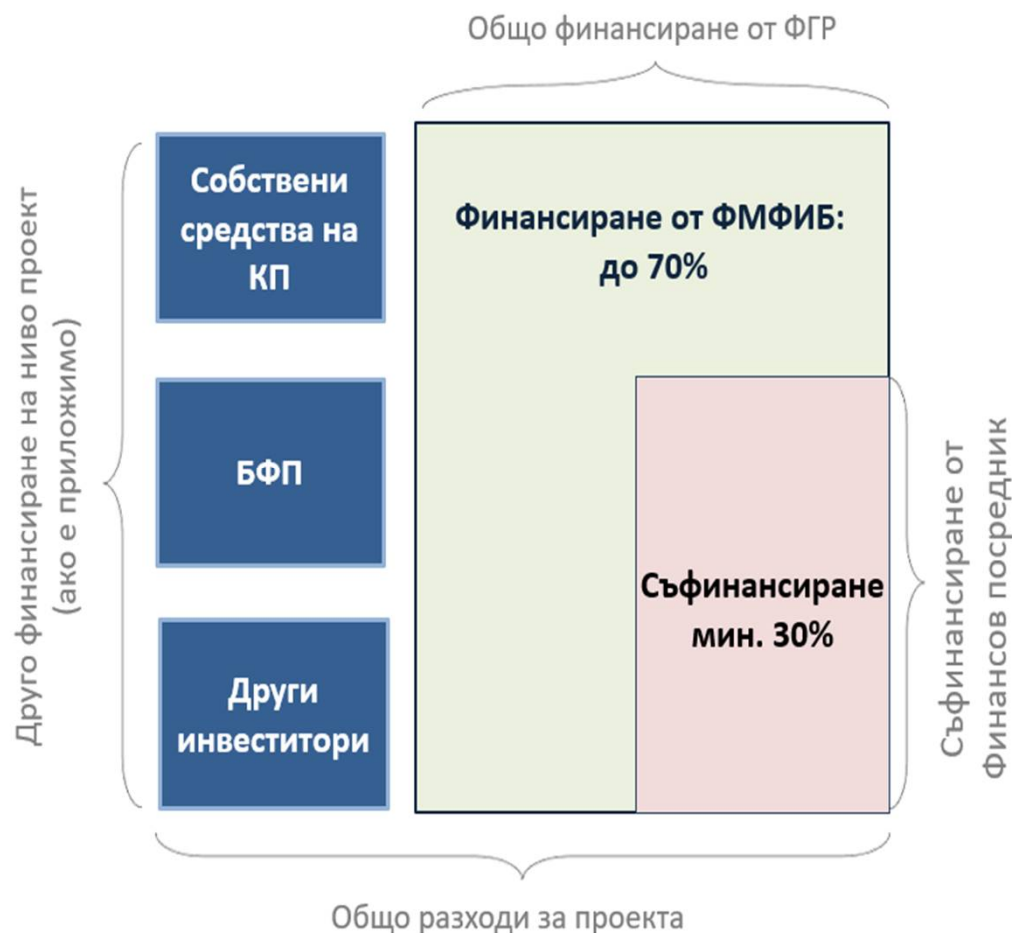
Общо финансиране от ФГР

Друго финансиране на ниво проект (ако е приложимо)

Собствени средства на КП

БФП

Други инвеститори

Финансиране от ФМФИБ: до 70%

Съфинансиране мин. 30%

Съфинансиране от Финансов посредник

Общо разходи за проекта